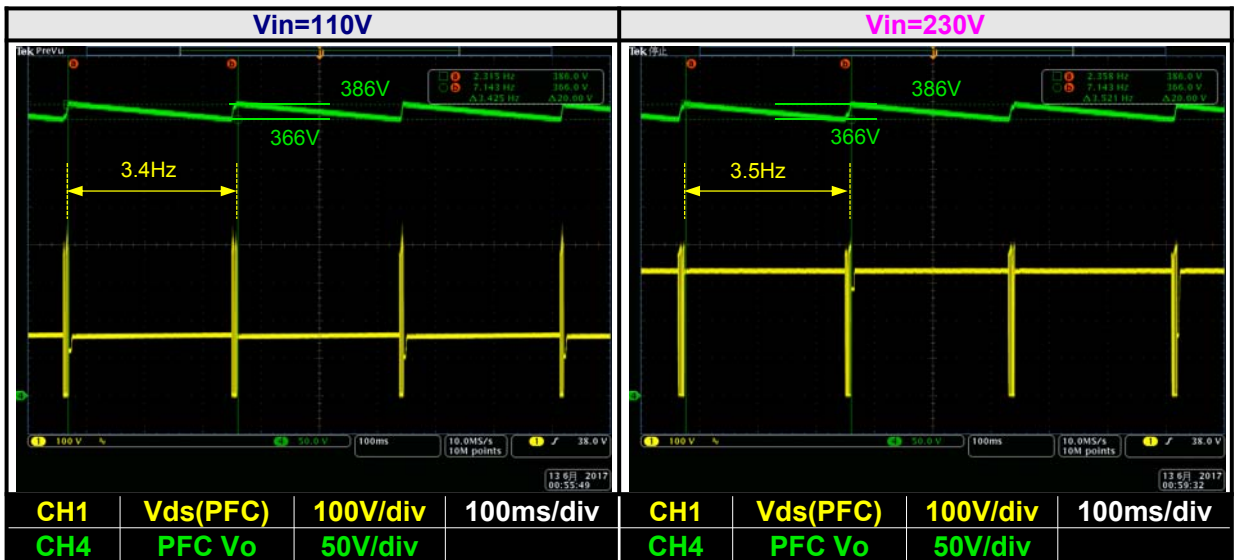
Vin=110V

Tek PreVu

a b

2.315 Hz 366.0 V
7.143 Hz 366.0 V
Δ3.425 Hz Δ20.00 V

386V

366V

3.4Hz

1 100 V 4 50.0 V 100ms 10.0MS/s 10M points 1 38.0 V

13 6月 2017 00:55:49

| CH1 | Vds(PFC) | 100V/div | 100ms/div |
|---|---|---|---|
| CH4 | PFC Vo | 50V/div | |

Vin=230V

Tek 停止

a b

2.358 Hz 366.0 V
7.143 Hz 366.0 V
Δ2.521 Hz Δ20.00 V

386V

366V

3.5Hz

1 100 V 4 50.0 V 100ms 10.0MS/s 10M points 1 38.0 V

13 6月 2017 00:59:32

| CH1 | Vds(PFC) | 100V/div | 100ms/div |
|---|---|---|---|
| CH4 | PFC Vo | 50V/div | |